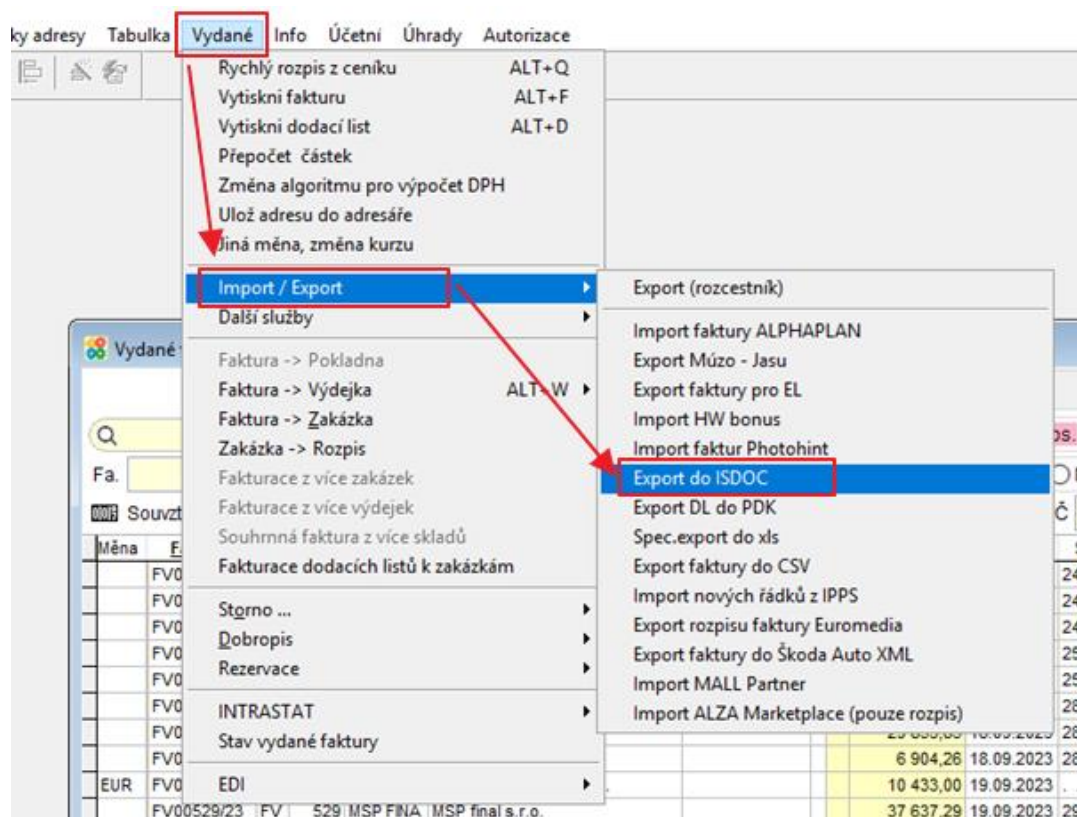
ky adresy Tabulka Vydané Info Účetní Úhrady Autorizace

Rychlý rozpis z ceníku ALT+Q
Vytiskni fakturu ALT+F
Vytiskni dodací list ALT+D
Přepočet částek
Změna algoritmu pro výpočet DPH
Ulož adresu do adresáře
Jiná měna, změna kurzu
Import / Export
Další služby
Faktura -> Pokladna
Faktura -> Výdejka ALT+W
Faktura -> Zakázka
Zakázka -> Rozpis
Fakturace z více zakázek
Fakturace z více výdejek
Souhrnná faktura z více skladů
Fakturace dodacích listů k zakázkám
Storno ...
Dobropis
Rezervace
INTRASTAT
Stav vydané faktury
EDI

Export (rozcestník)
Import faktury ALPHAPLAN
Export Múzo - Jasu
Export faktury pro EL
Import HW bonus
Import faktur Photohint
Export do ISDOC
Export DL do PDK
Spec.export do xls
Export faktury do CSV
Import nových řádků z IPPS
Export rozpisu faktury Euromedia
Export faktury do Škoda Auto XML
Import MALL Partner
Import ALZA Marketplace (pouze rozpis)

Vydané
Fa.
Souvzt
| Měna | F |
|---|---|
| | FV0 |
| | FV0 |
| | FV0 |
| | FV0 |
| | FV0 |
| | FV0 |
| | FV0 |
| | FV0 |
| EUR | FV0 |
| | FV00529/23 FV 529 MSP FINA MSP final s.r.o. |

6 904,26 18.09.2023
10 433,00 19.09.2023
37 637,29 19.09.2023